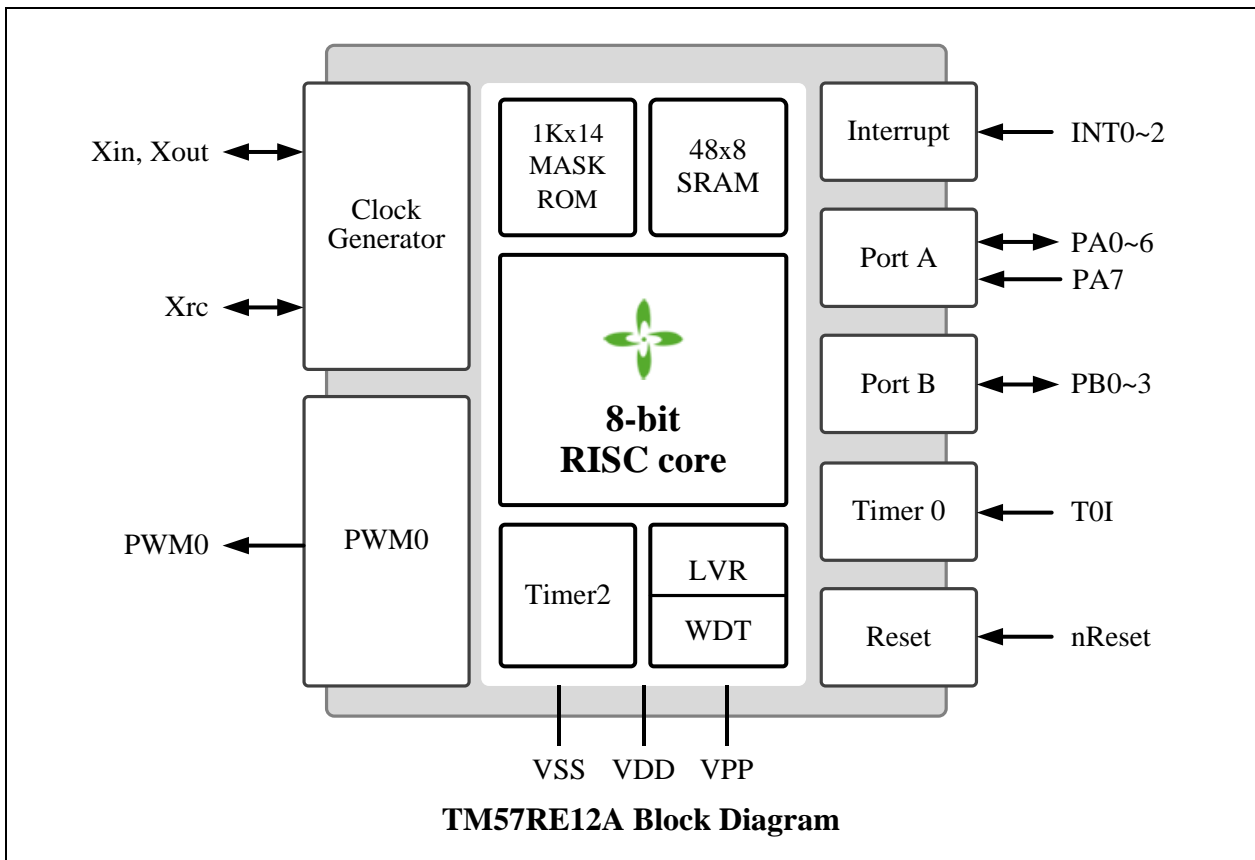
Xin, Xout

Clock Generator

Xrc

PWM0

PWM0

1Kx14 MASK ROM

48x8 SRAM

8-bit RISC core

Timer2

LVR

WDT

Interrupt

INT0~2

Port A

PA0~6

PA7

Port B

PB0~3

Timer 0

T0I

Reset

nReset

VSS VDD VPP

TM57RE12A Block Diagram